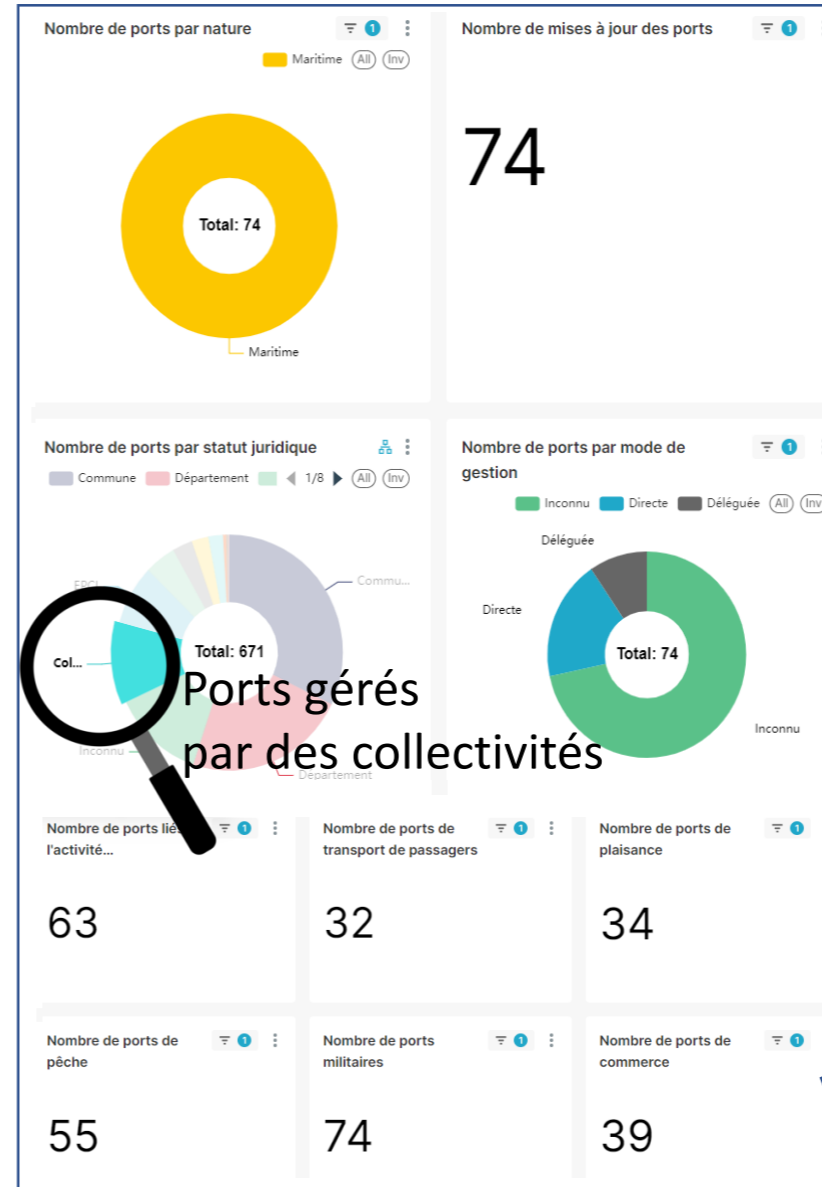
Nombre de ports par nature
1
Maritime (All) (Inv)
Total: 74
Maritime

Nombre de mises à jour des ports
1
74

Nombre de ports par statut juridique
Commune Département 1/8 (All) (Inv)
Commu...
EPCI
Col...
Total: 671
Inconnu
Département

Ports gérés par des collectivités

Nombre de ports par mode de gestion
1
Inconnu Directe Déléguée (All) (Inv)
Déléguée
Directe
Total: 74
Inconnu

Nombre de ports liés à l'activité...
1
63

Nombre de ports de transport de passagers
1
32

Nombre de ports de plaisance
1
34

Nombre de ports de pêche
1
55

Nombre de ports militaires
1
74

Nombre de ports de commerce
1
39